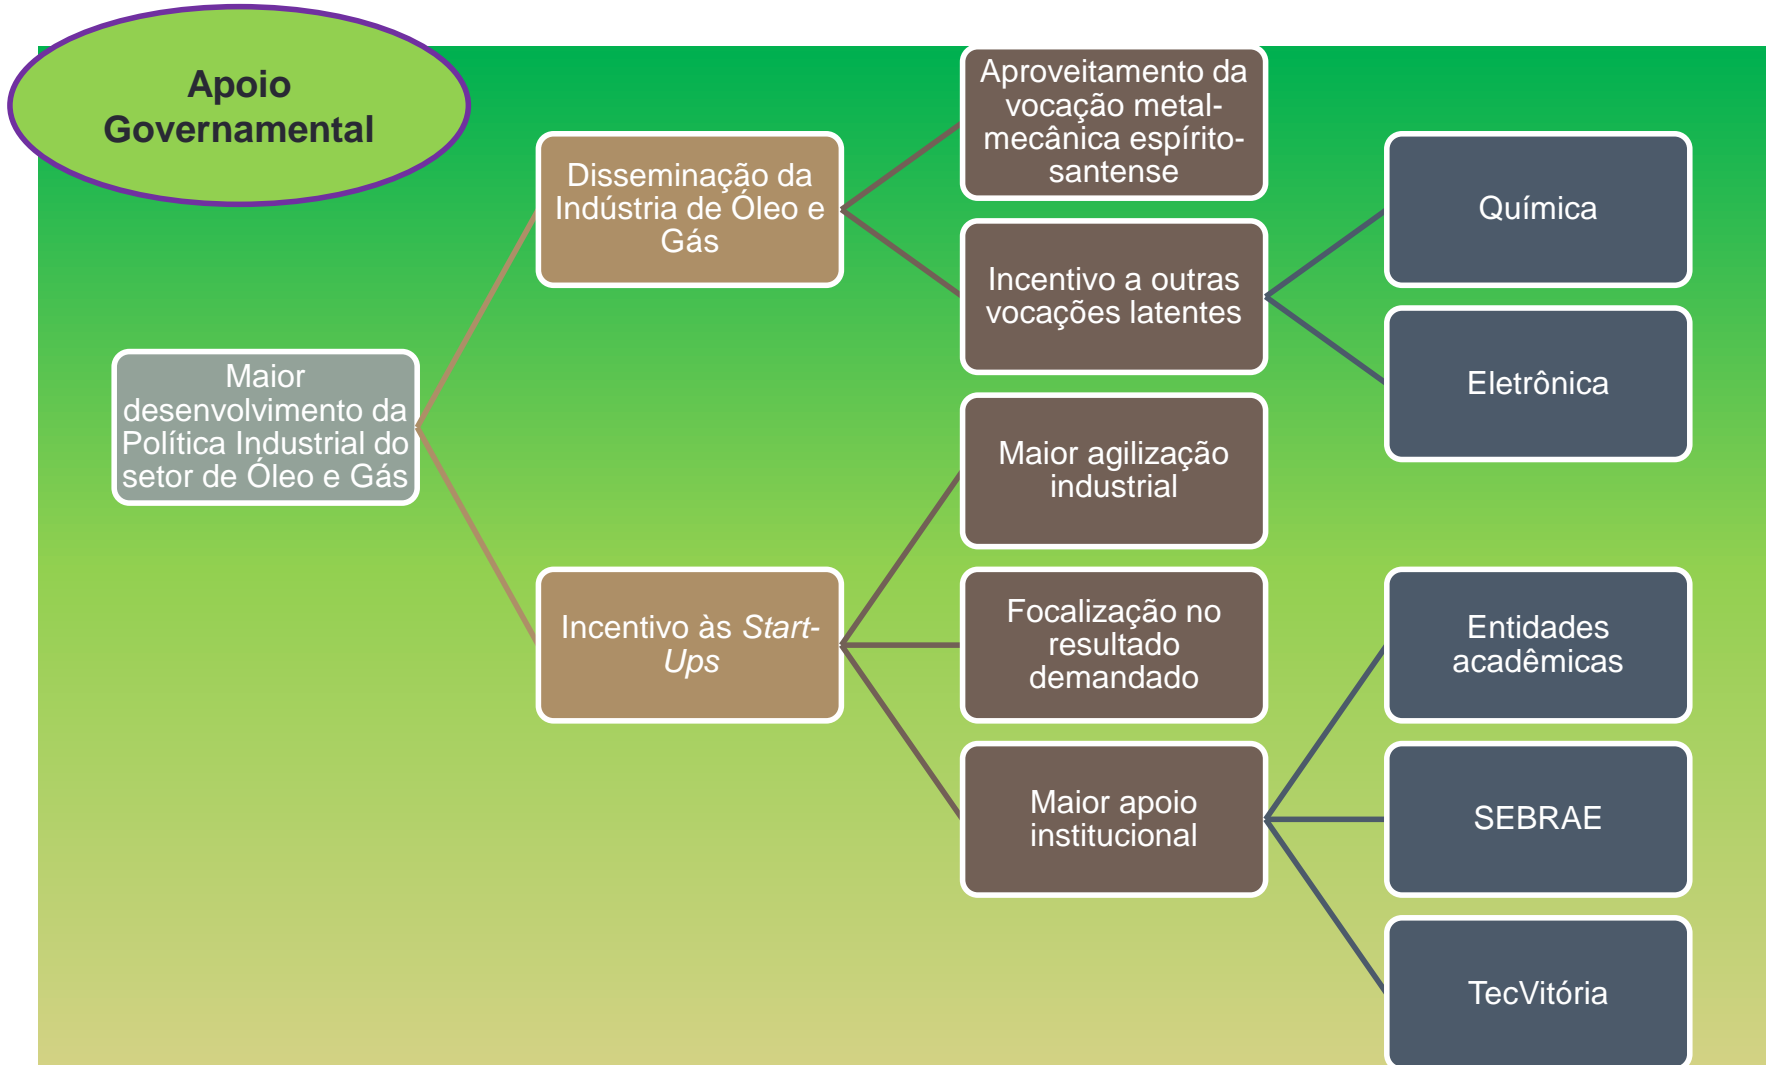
Apoio Governamental

Maior desenvolvimento da Política Industrial do setor de Óleo e Gás

Disseminação da Indústria de Óleo e Gás

Aproveitamento da vocação metal-mecânica espírito-santense

Incentivo a outras vocações latentes

Química

Eletrônica

Incentivo às *Start-Ups*

Maior agilização industrial

Focalização no resultado demandado

Maior apoio institucional

Entidades acadêmicas

SEBRAE

TecVitória